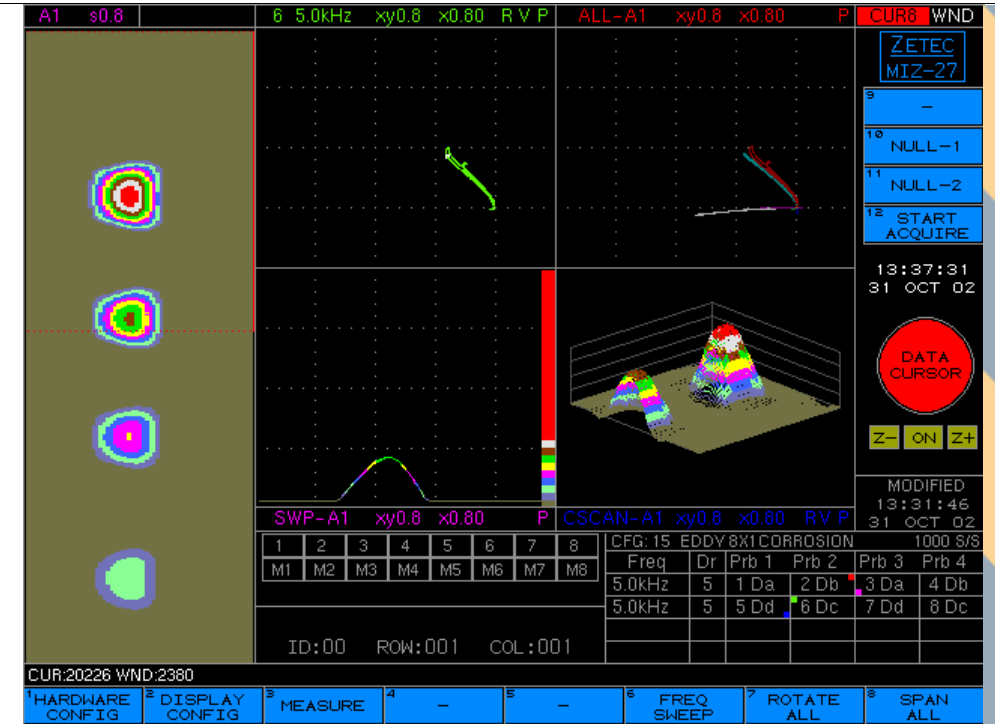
A1 s0.8

6 5.0kHz xy0.8 x0.80 R V P

ALL-A1 xy0.8 x0.80 P

CUR8 WND

ZETEC MIZ-27

9 –

10 NULL-1

11 NULL-2

12 START ACQUIRE

13:37:31
31 OCT 02

DATA CURSOR

Z– ON Z+

MODIFIED
13:31:46
31 OCT 02

SWP-A1 xy0.8 x0.80 P

CSCAN-A1 xy0.8 x0.80 RV P

| 1 | 2 | 3 | 4 | 5 | 6 | 7 | 8 |
|---|---|---|---|---|---|---|---|
| M1 | M2 | M3 | M4 | M5 | M6 | M7 | M8 |

ID:00 ROW:001 COL:001

CFG: 15 EDDY 8X1 CORROSION 1000 S/S

| Freq | Dr | Prb 1 | Prb 2 | Prb 3 | Prb 4 |
|---|---|---|---|---|---|
| 5.0kHz | 5 | 1 Da | 2 Db | 3 Da | 4 Db |
| 5.0kHz | 5 | 5 Dd | 6 Dc | 7 Dd | 8 Dc |

CUR:20226 WND:2380

1 HARDWARE CONFIG

2 DISPLAY CONFIG

3 MEASURE

4 –

5 –

6 FREQ SWEEP

7 ROTATE ALL

8 SPAN ALL